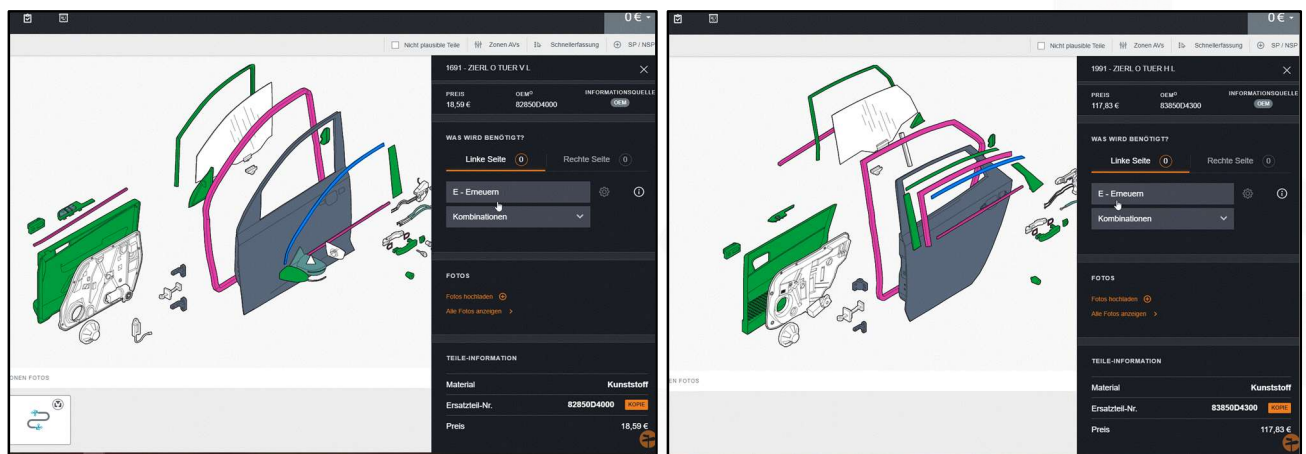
0€

Nicht plausible Teile
Zonen AVs
Schnellerfassung
SP / NSP

1691 - ZIERL O TUER V L

PREIS
18,59 €
OEM
82850D4000
INFORMATIONSQUELLE
OEM

WAS WIRD BENÖTIGT?

Linke Seite 0
Rechte Seite 0

E - Erneuern

Kombinationen

FOTOS

Fotos hochladen
Alle Fotos anzeigen >

TEILE-INFORMATION

Material Kunststoff
Ersatzteil-Nr. 82850D4000 KOPIE
Preis 18,59 €

ONEN FOTOS

0€

Nicht plausible Teile
Zonen AVs
Schnellerfassung
SP / NSP

1991 - ZIERL O TUER H L

PREIS
117,83 €
OEM
83850D4300
INFORMATIONSQUELLE
OEM

WAS WIRD BENÖTIGT?

Linke Seite 0
Rechte Seite 0

E - Erneuern

Kombinationen

FOTOS

Fotos hochladen
Alle Fotos anzeigen >

TEILE-INFORMATION

Material Kunststoff
Ersatzteil-Nr. 83850D4300 KOPIE
Preis 117,83 €

EN FOTOS